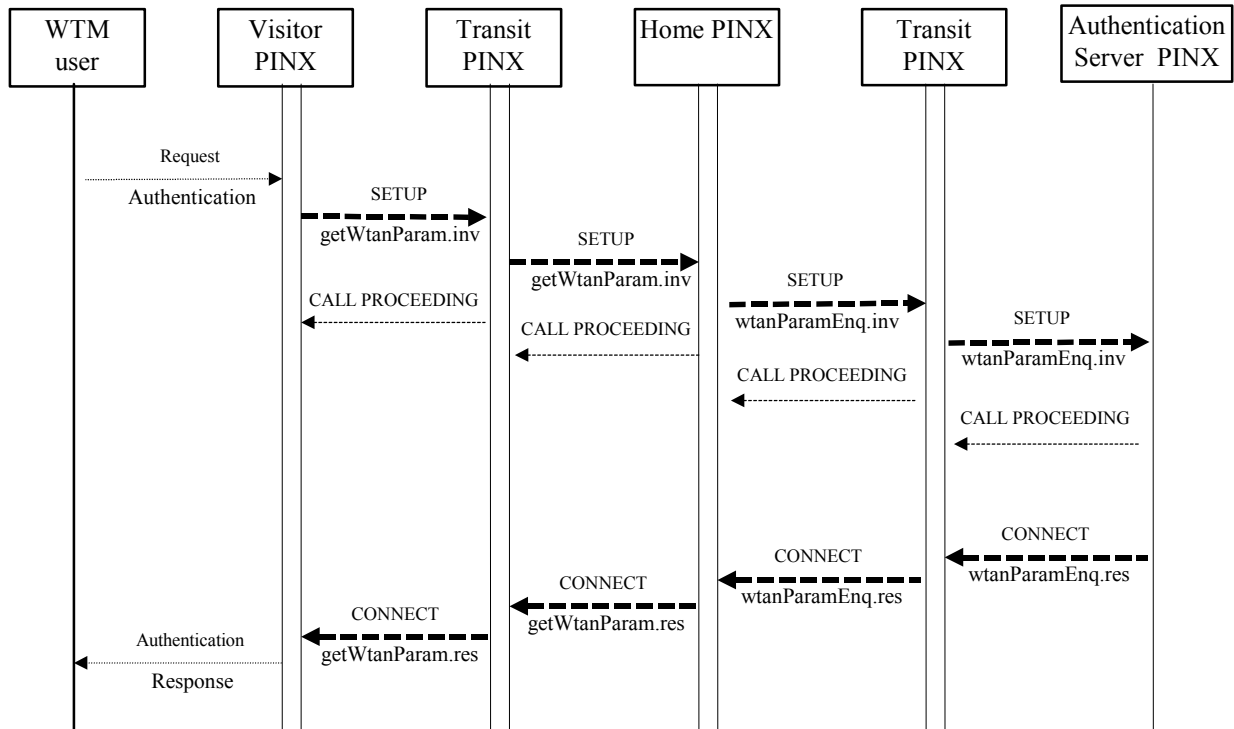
WTM user

Visitor PINX

Transit PINX

Home PINX

Transit PINX

Authentication Server PINX

Request

Authentication

SETUP

getWtanParam.inv

SETUP

getWtanParam.inv

CALL PROCEEDING

SETUP

wtanParamEnq.inv

CALL PROCEEDING

SETUP

wtanParamEnq.inv

CALL PROCEEDING

CALL PROCEEDING

CONNECT

wtanParamEnq.res

CONNECT

wtanParamEnq.res

CONNECT

getWtanParam.res

CONNECT

getWtanParam.res

Authentication

Response